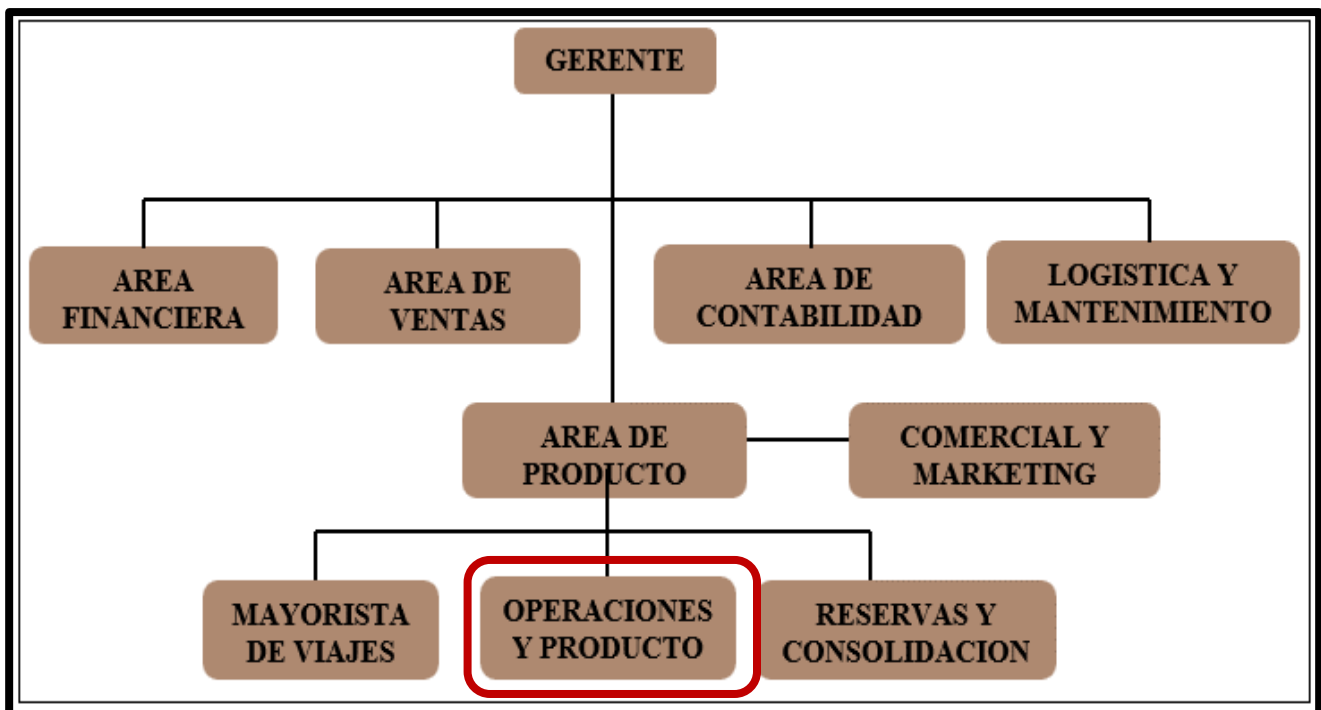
GERENTE

AREA FINANCIERA

AREA DE VENTAS

AREA DE CONTABILIDAD

LOGISTICA Y MANTENIMIENTO

AREA DE PRODUCTO

COMERCIAL Y MARKETING

MAYORISTA DE VIAJES

OPERACIONES Y PRODUCTO

RESERVAS Y CONSOLIDACION